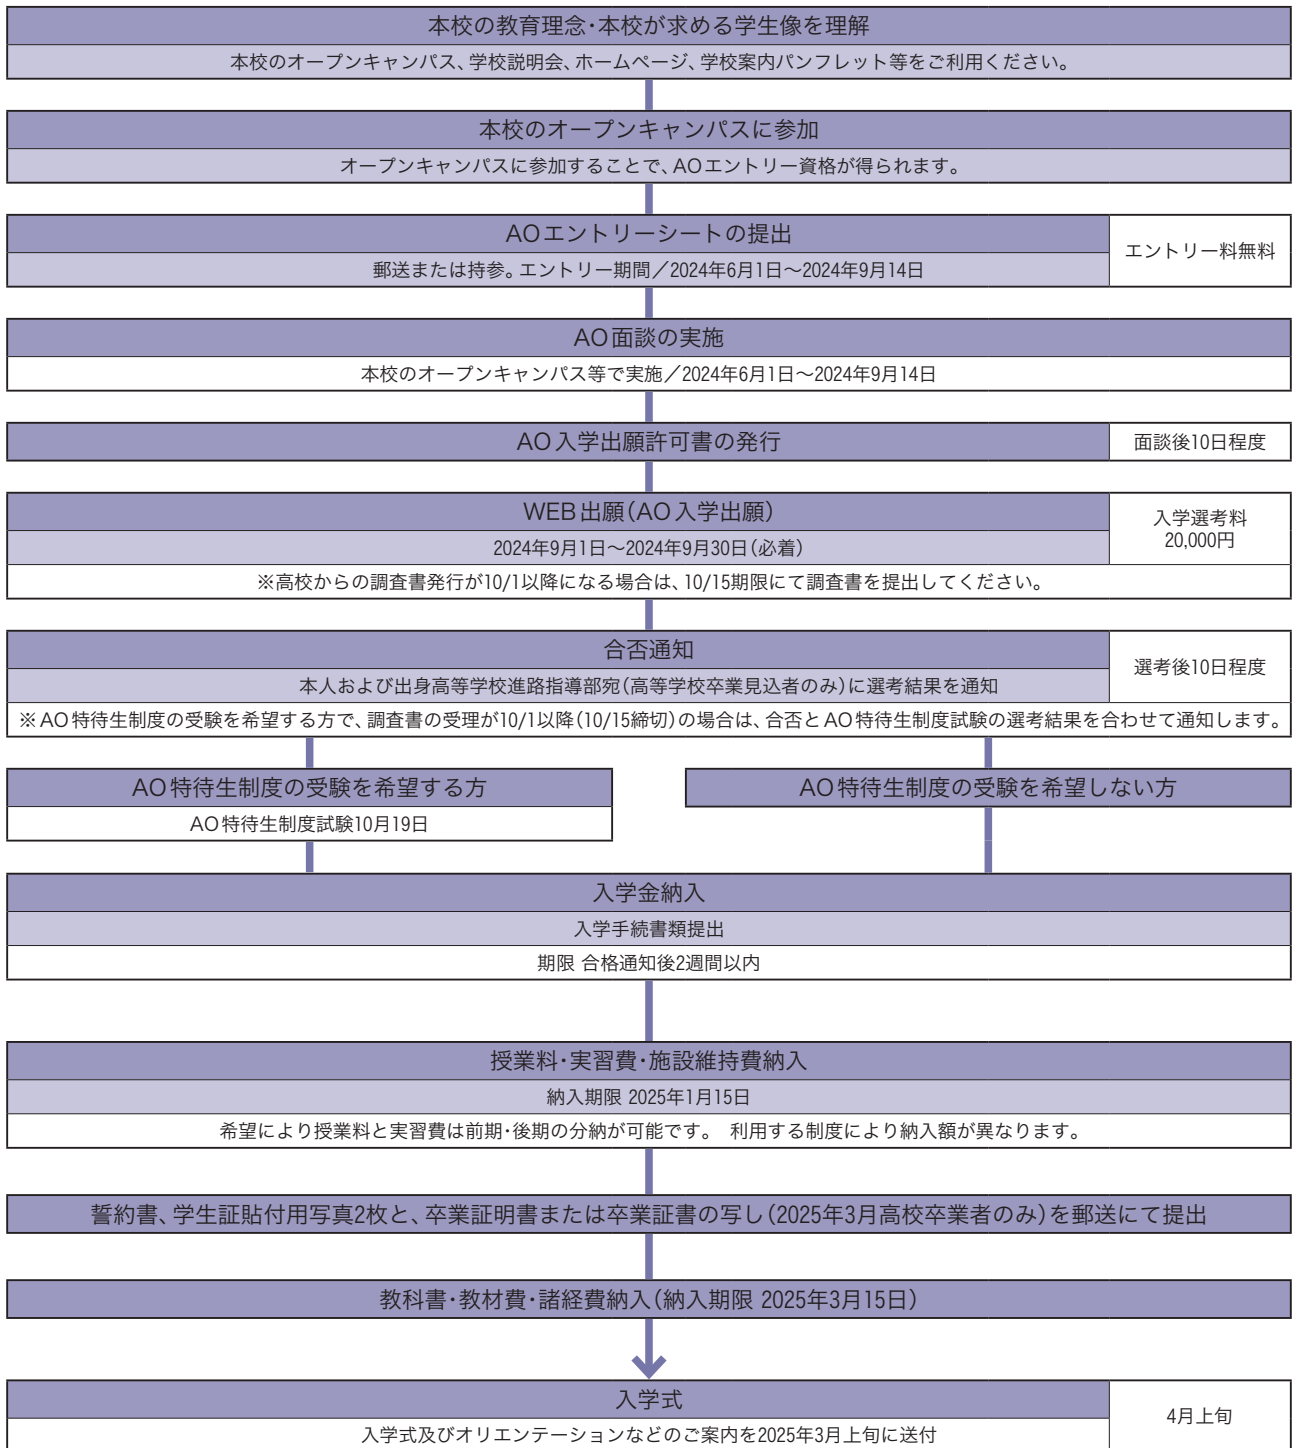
本校の教育理念・本校が求める学生像を理解

本校のオープンキャンパス、学校説明会、ホームページ、学校案内パンフレット等をご利用ください。

本校のオープンキャンパスに参加

オープンキャンパスに参加することで、AOエントリー資格が得られます。

AOエントリーシートの提出

郵送または持参。エントリー期間／2024年6月1日～2024年9月14日

エントリー料無料

AO面談の実施

本校のオープンキャンパス等で実施／2024年6月1日～2024年9月14日

AO入学出願許可書の発行

面談後10日程度

WEB出願（AO入学出願）

2024年9月1日～2024年9月30日（必着）

入学選考料 20,000円

※高校からの調査書発行が10/1以降になる場合は、10/15期限にて調査書を提出してください。

合否通知

本人および出身高等学校進路指導部宛（高等学校卒業見込者のみ）に選考結果を通知

選考後10日程度

※AO特待生制度の受験を希望する方で、調査書の受理が10/1以降（10/15締切）の場合は、合否とAO特待生制度試験の選考結果を合わせて通知します。

AO特待生制度の受験を希望する方

AO特待生制度試験10月19日

AO特待生制度の受験を希望しない方

入学金納入

入学手続書類提出

期限 合格通知後2週間以内

授業料・実習費・施設維持費納入

納入期限 2025年1月15日

希望により授業料と実習費は前期・後期の分納が可能です。 利用する制度により納入額が異なります。

誓約書、学生証貼付用写真2枚と、卒業証明書または卒業証書の写し（2025年3月高校卒業者のみ）を郵送にて提出

教科書・教材費・諸経費納入（納入期限 2025年3月15日）

入学式

入学式及びオリエンテーションなどのご案内を2025年3月上旬に送付

4月上旬